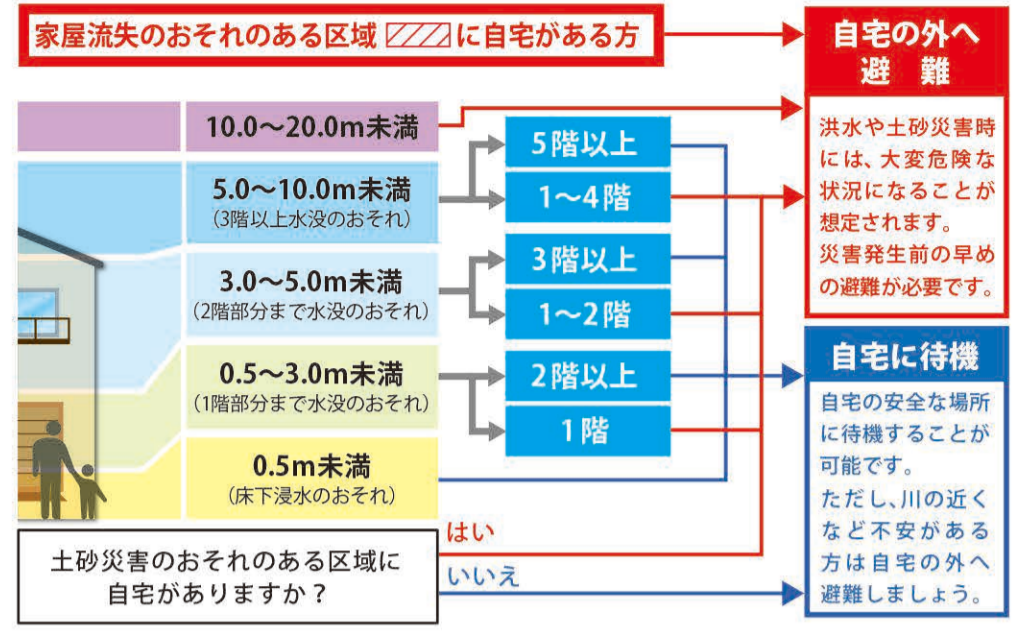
家屋流失のおそれのある区域 に自宅がある方

自宅の外へ
避　難

洪水や土砂災害時には、大変危険な状況になることが想定されます。
災害発生前の早めの避難が必要です。

10.0～20.0m未満

5.0～10.0m未満
（3階以上水没のおそれ）

3.0～5.0m未満
（2階部分まで水没のおそれ）

0.5～3.0m未満
（1階部分まで水没のおそれ）

0.5m未満
（床下浸水のおそれ）

5階以上
1～4階
3階以上
1～2階
2階以上
1階

自宅に待機

自宅の安全な場所に待機することが可能です。
ただし、川の近くなど不安がある方は自宅の外へ避難しましょう。

はい
いいえ

土砂災害のおそれのある区域に自宅がありますか？